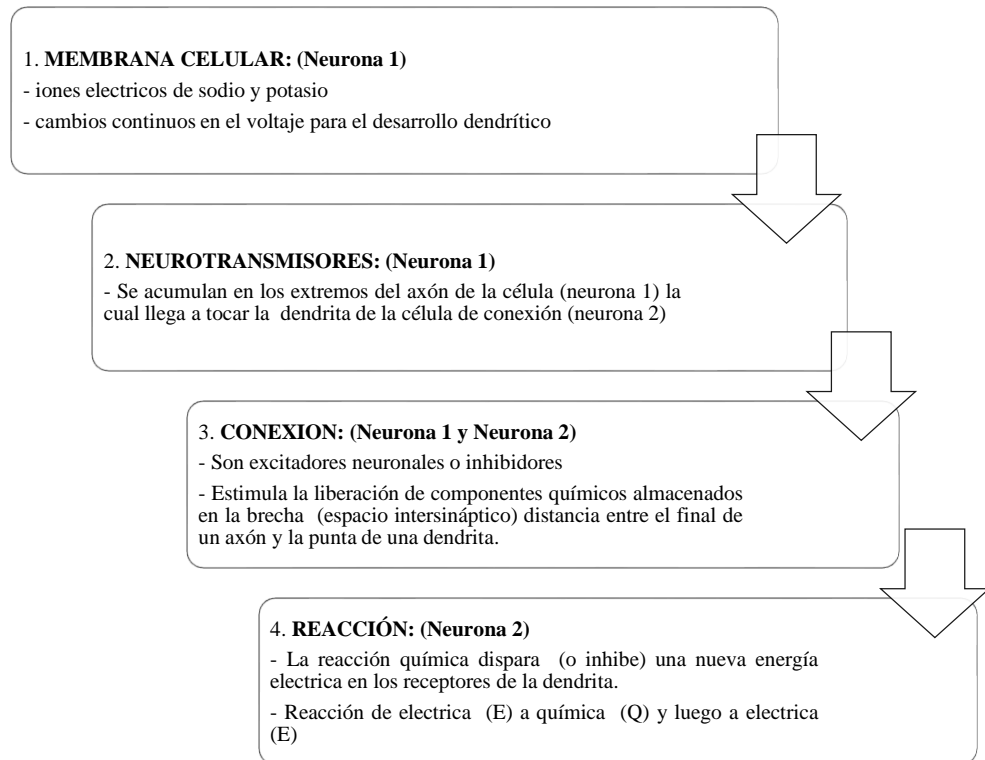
1. **MEMBRANA CELULAR: (Neurona 1)**

- iones electricos de sodio y potasio

- cambios continuos en el voltaje para el desarrollo dendrítico

2. **NEUROTRANSMISORES: (Neurona 1)**

- Se acumulan en los extremos del axón de la célula (neurona 1) la cual llega a tocar la dendrita de la célula de conexión (neurona 2)

3. **CONEXION: (Neurona 1 y Neurona 2)**

- Son excitadores neuronales o inhibidores

- Estimula la liberación de componentes químicos almacenados en la brecha (espacio intersináptico) distancia entre el final de un axón y la punta de una dendrita.

4. **REACCIÓN: (Neurona 2)**

- La reacción química dispara (o inhibe) una nueva energía electrica en los receptores de la dendrita.

- Reacción de electrica (E) a química (Q) y luego a electrica (E)